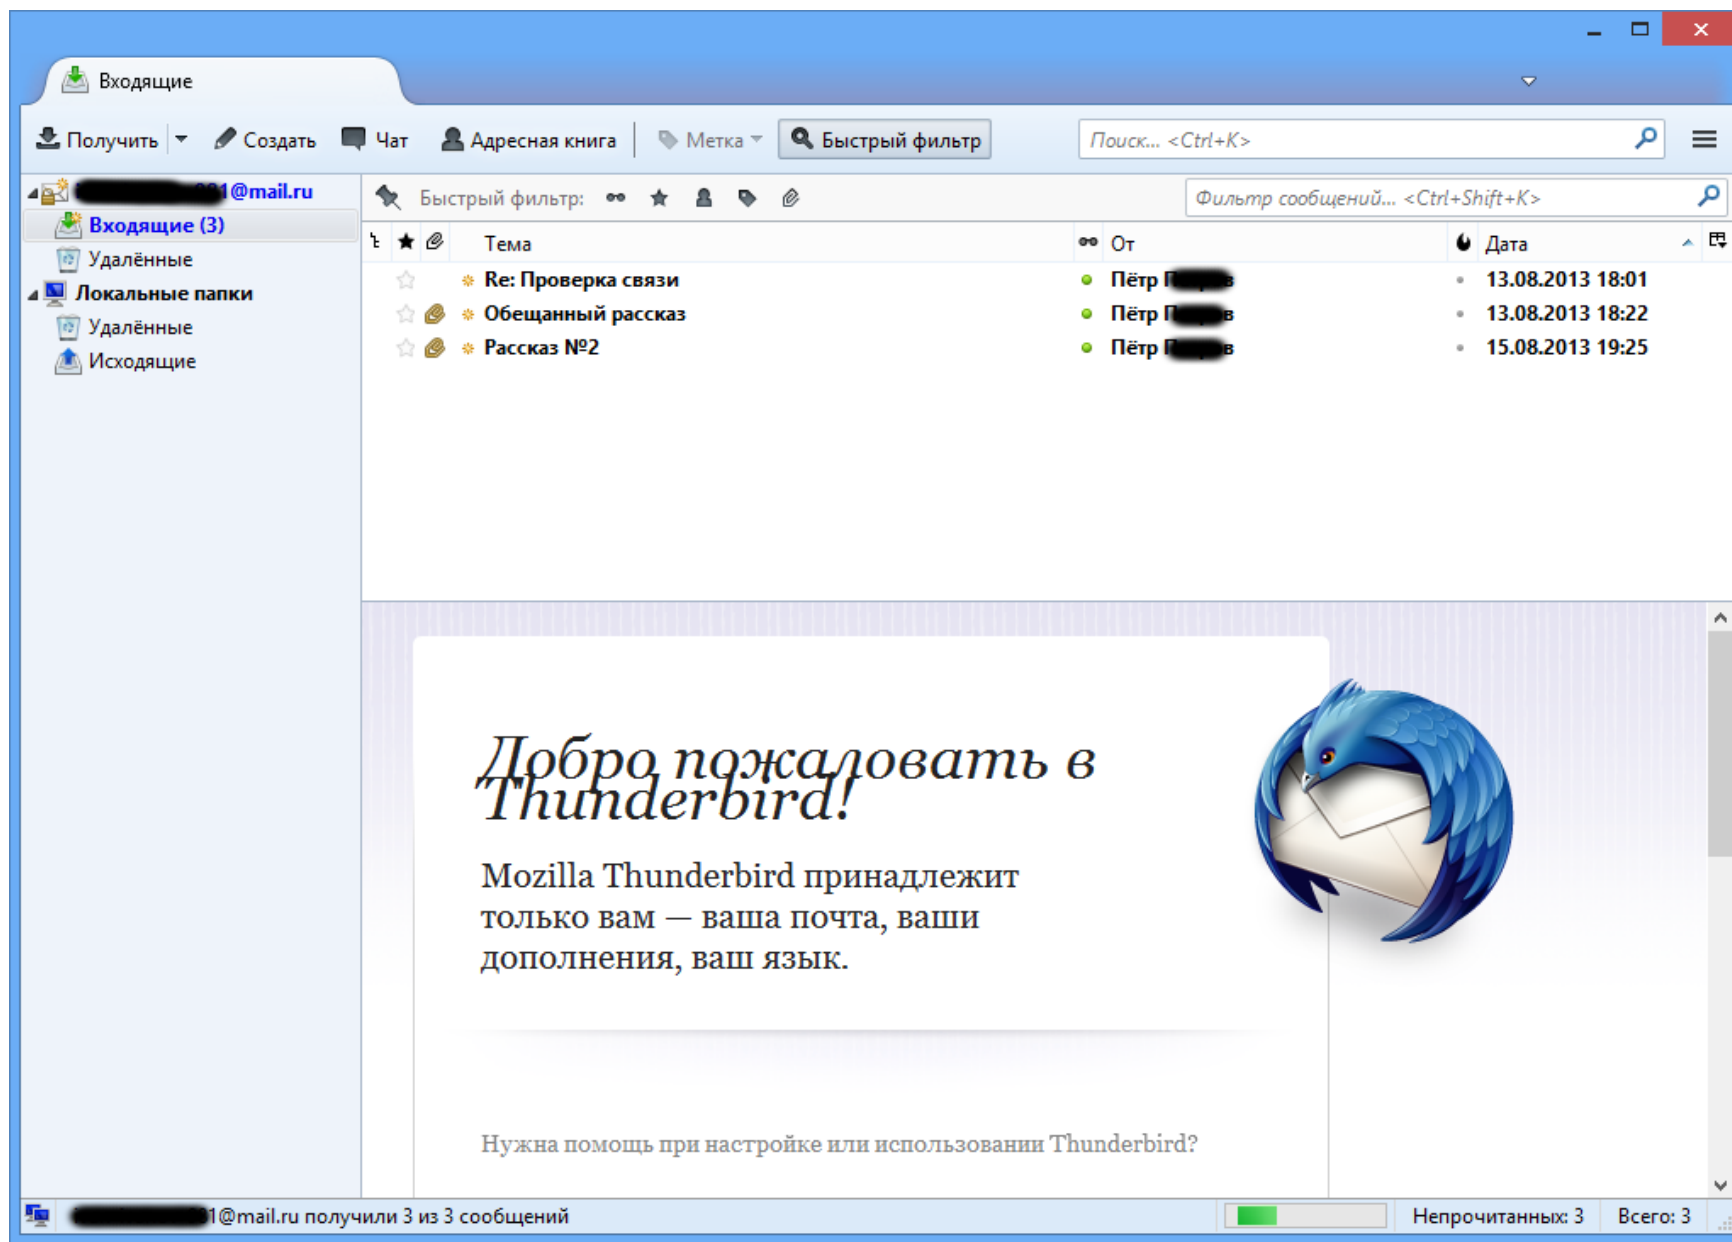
Входящие

Получить Создать Чат Адресная книга Метка Быстрый фильтр Поиск... <Ctrl+K>

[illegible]1@mail.ru
Входящие (3)
Удалённые
Локальные папки
Удалённые
Исходящие

Быстрый фильтр: Фильтр сообщений... <Ctrl+Shift+K>

| Тема | От | Дата |
|---|---|---|
| Re: Проверка связи | Пётр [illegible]в | 13.08.2013 18:01 |
| Обещанный рассказ | Пётр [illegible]в | 13.08.2013 18:22 |
| Рассказ №2 | Пётр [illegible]в | 15.08.2013 19:25 |

Добро пожаловать в Thunderbird!

Mozilla Thunderbird принадлежит только вам — ваша почта, ваши дополнения, ваш язык.

Нужна помощь при настройке или использовании Thunderbird?

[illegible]1@mail.ru получили 3 из 3 сообщений Непрочитанных: 3 Всего: 3